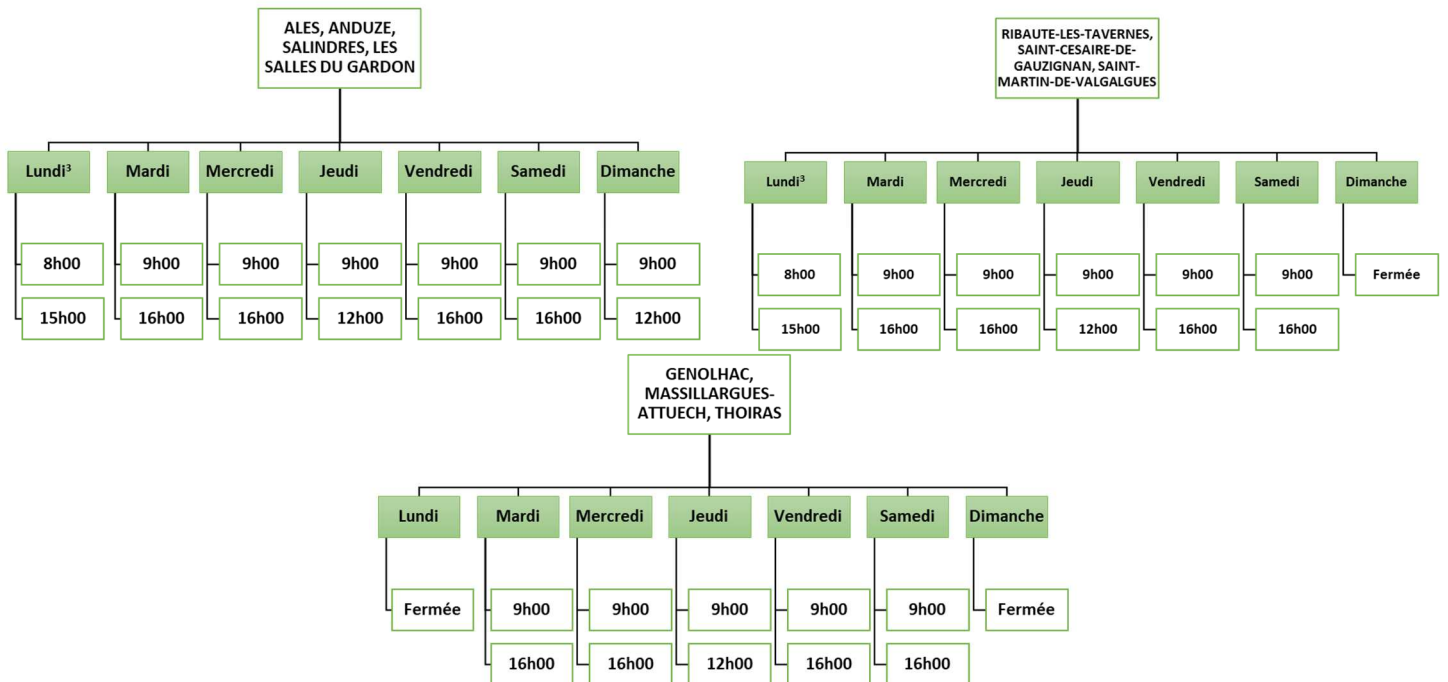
ALES, ANDUZE, SALINDRES, LES SALLES DU GARDON

Lundi³
8h00
15h00

Mardi
9h00
16h00

Mercredi
9h00
16h00

Jeudi
9h00
12h00

Vendredi
9h00
16h00

Samedi
9h00
16h00

Dimanche
9h00
12h00

RIBAUTE-LES-TAVERNES, SAINT-CESAIRE-DE-GAUZIGNAN, SAINT-MARTIN-DE-VALGALGUES

Lundi³
8h00
15h00

Mardi
9h00
16h00

Mercredi
9h00
16h00

Jeudi
9h00
12h00

Vendredi
9h00
16h00

Samedi
9h00
16h00

Dimanche
Fermée

GENOLHAC, MASSILLARGUES-ATTUECH, THOIRAS

Lundi
Fermée

Mardi
9h00
16h00

Mercredi
9h00
16h00

Jeudi
9h00
12h00

Vendredi
9h00
16h00

Samedi
9h00
16h00

Dimanche
Fermée